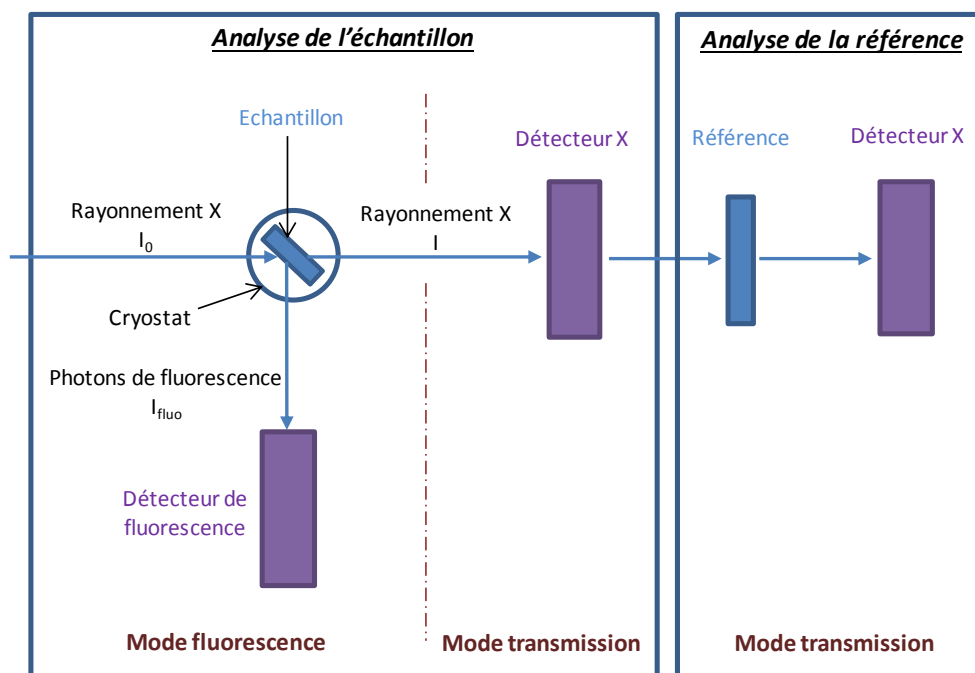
Analyse de l'échantillon

Analyse de la référence

Echantillon

Détecteur X

Référence

Détecteur X

Rayonnement X
$I_0$

Rayonnement X
I

Cryostat

Photons de fluorescence
$I_{fluo}$

Détecteur de fluorescence

Mode fluorescence

Mode transmission

Mode transmission